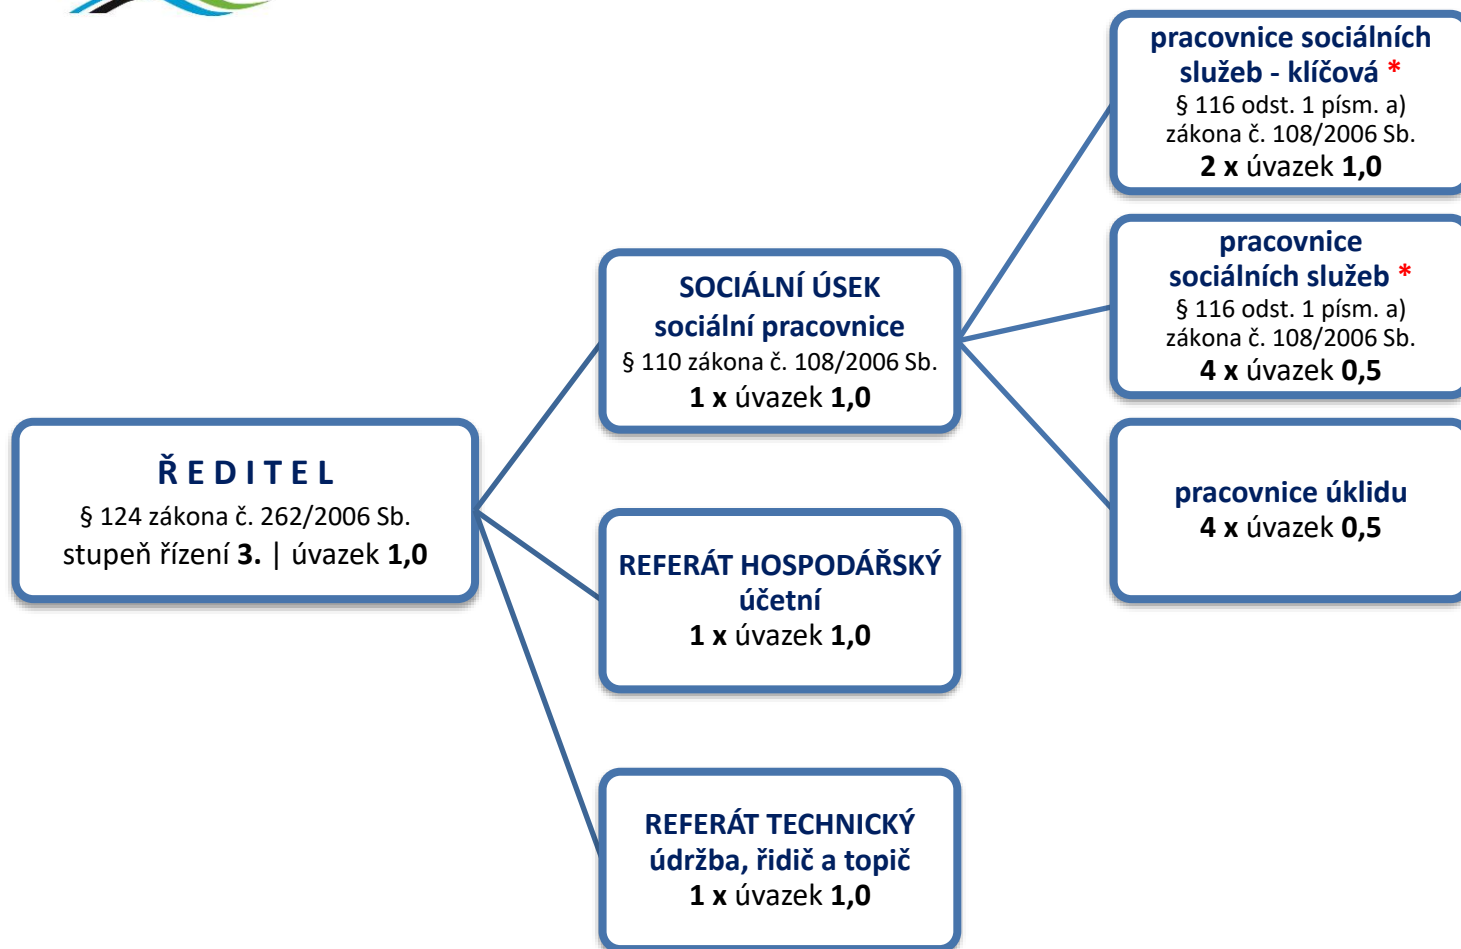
Ř E D I T E L
§ 124 zákona č. 262/2006 Sb.
stupeň řízení 3. | úvazek 1,0

SOCIÁLNÍ ÚSEK
sociální pracovnice
§ 110 zákona č. 108/2006 Sb.
1 x úvazek 1,0

REFERÁT HOSPODÁŘSKÝ
účetní
1 x úvazek 1,0

REFERÁT TECHNICKÝ
údržba, řidič a topič
1 x úvazek 1,0

pracovnice sociálních služeb - klíčová *
§ 116 odst. 1 písm. a)
zákona č. 108/2006 Sb.
2 x úvazek 1,0

pracovnice sociálních služeb *
§ 116 odst. 1 písm. a)
zákona č. 108/2006 Sb.
4 x úvazek 0,5

pracovnice úklidu
4 x úvazek 0,5